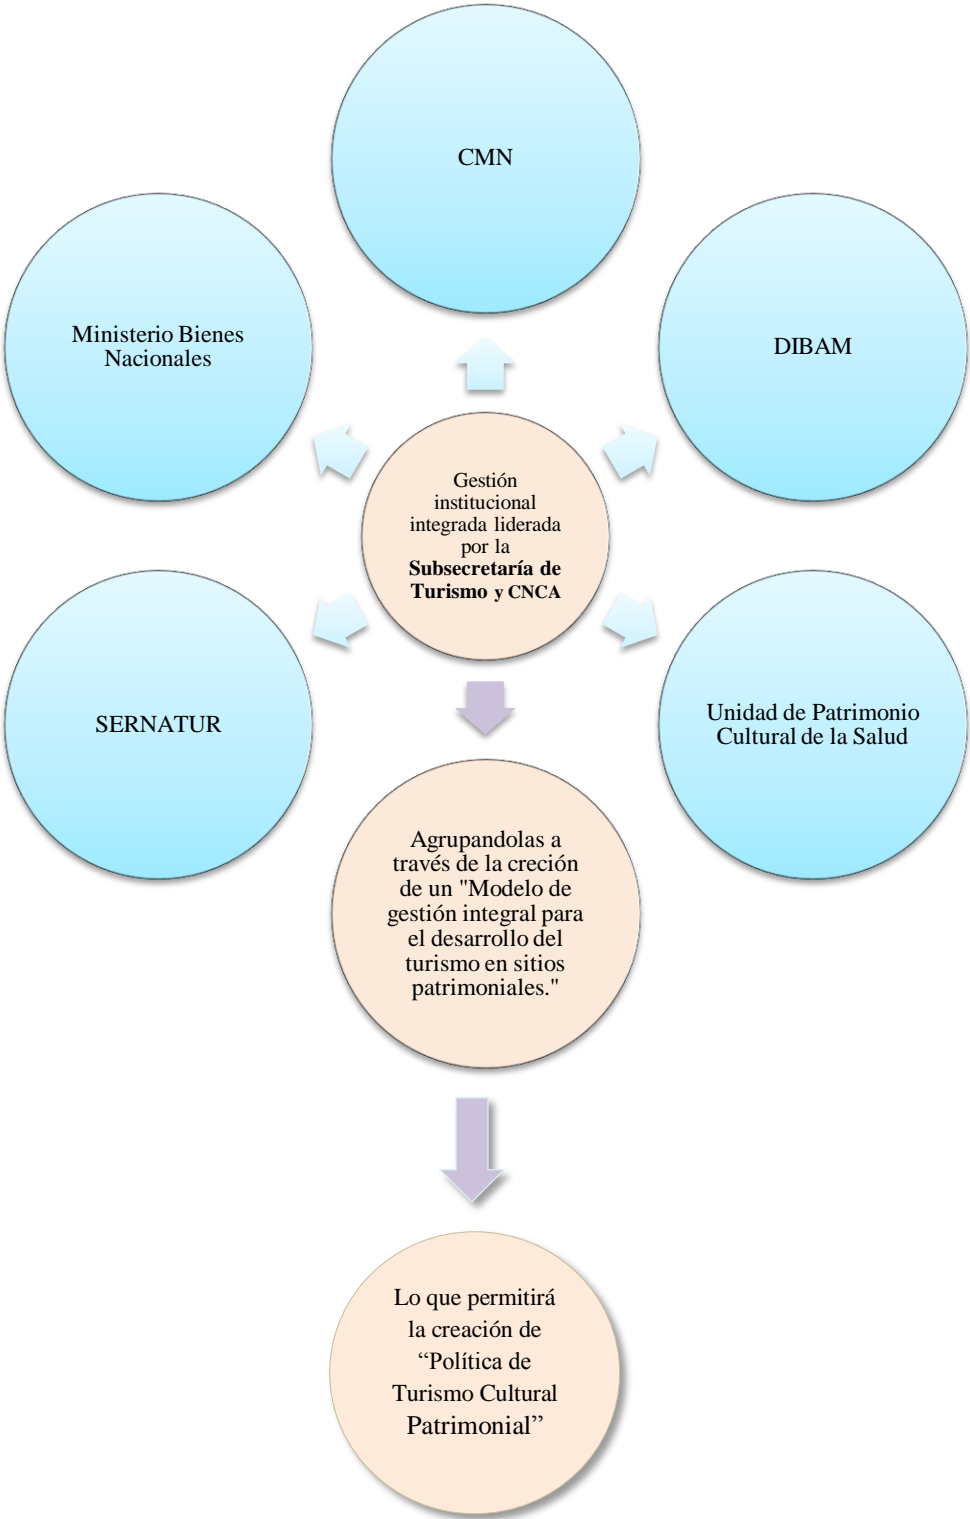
CMN

Ministerio Bienes Nacionales

DIBAM

Gestión institucional integrada liderada por la **Subsecretaría de Turismo** y **CNCA**

SERNATUR

Unidad de Patrimonio Cultural de la Salud

Agrupandolas a través de la creción de un "Modelo de gestión integral para el desarrollo del turismo en sitios patrimoniales."

Lo que permitirá la creación de “Política de Turismo Cultural Patrimonial”